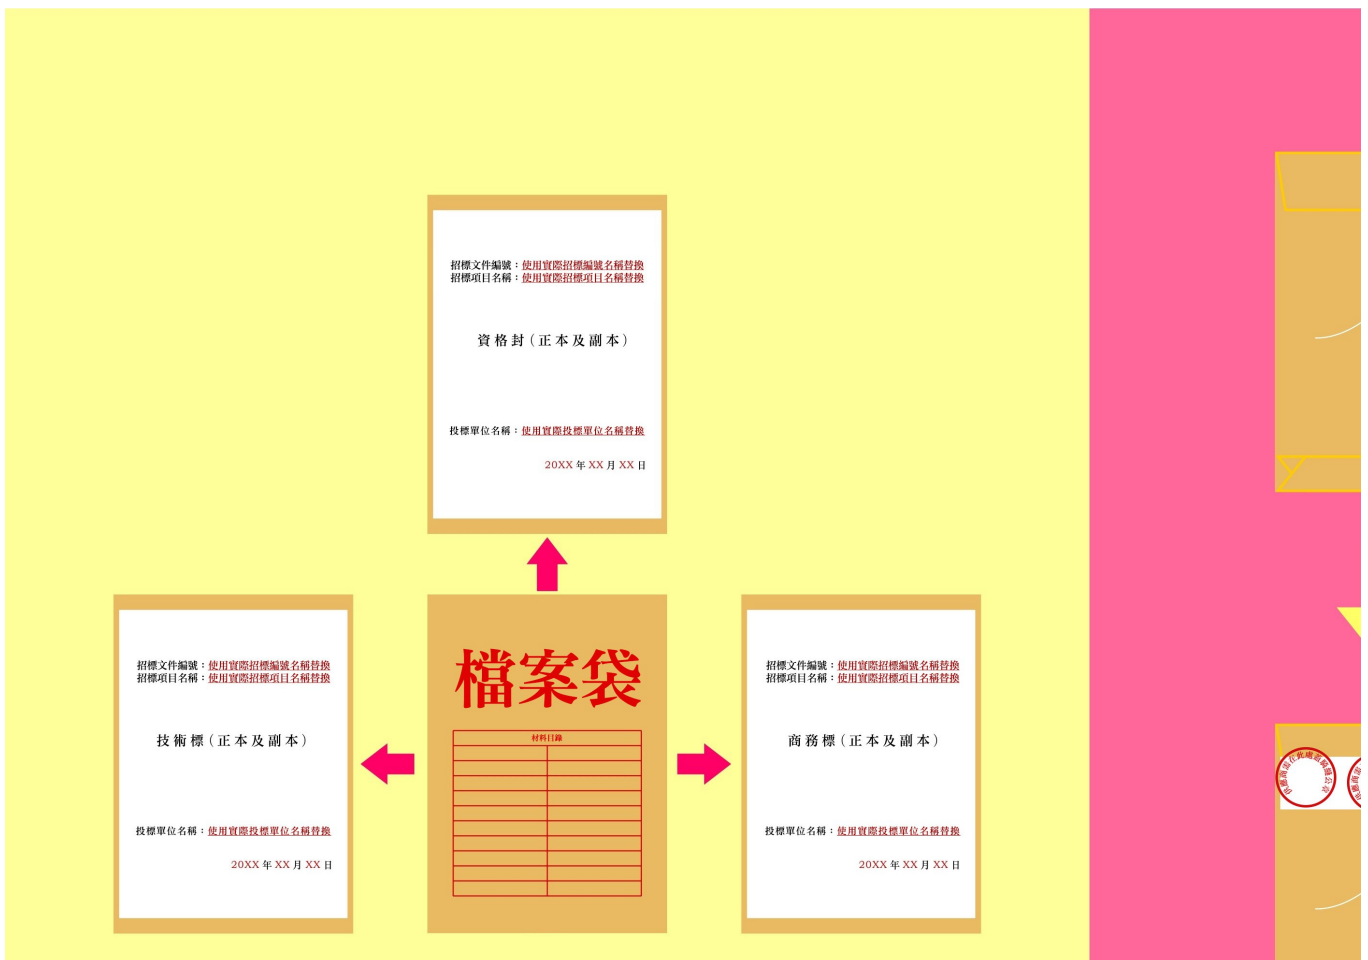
招標文件編號：使用實際招標編號名稱替換
招標項目名稱：使用實際招標項目名稱替換

資格封（正本及副本）

投標單位名稱：使用實際投標單位名稱替換

20XX 年 XX 月 XX 日

招標文件編號：使用實際招標編號名稱替換
招標項目名稱：使用實際招標項目名稱替換

技術標（正本及副本）

投標單位名稱：使用實際投標單位名稱替換

20XX 年 XX 月 XX 日

檔案袋

材料目錄

| | |
|---|---|
| | |
| | |
| | |
| | |
| | |
| | |
| | |
| | |
| | |
| | |

招標文件編號：使用實際招標編號名稱替換
招標項目名稱：使用實際招標項目名稱替換

商務標（正本及副本）

投標單位名稱：使用實際投標單位名稱替換

20XX 年 XX 月 XX 日

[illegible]